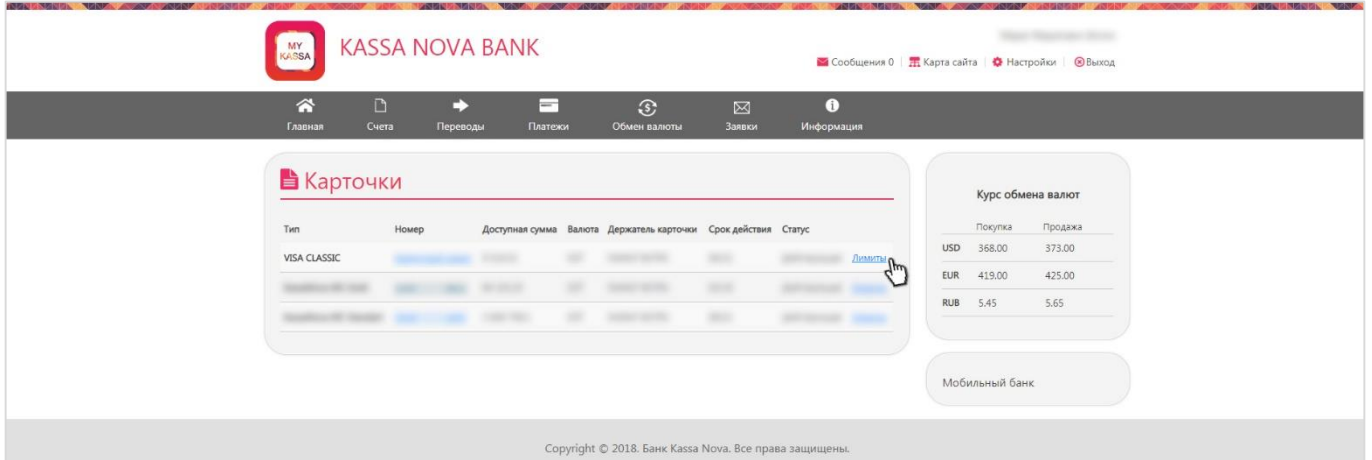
MY KASSA

KASSA NOVA BANK

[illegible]

Сообщения 0 | Карта сайта | Настройки | Выход

Главная
Счета
Переводы
Платежи
Обмен валюты
Заявки
Информация

Карточки

| Тип | Номер | Доступная сумма | Валюта | Держатель карточки | Срок действия | Статус | |
|---|---|---|---|---|---|---|---|
| VISA CLASSIC | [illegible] | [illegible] | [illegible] | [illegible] | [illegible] | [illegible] | Лимиты |
| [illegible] | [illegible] | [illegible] | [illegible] | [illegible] | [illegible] | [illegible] | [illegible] |
| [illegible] | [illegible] | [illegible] | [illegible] | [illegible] | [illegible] | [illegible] | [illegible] |

Курс обмена валют

| | Покупка | Продажа |
|---|---|---|
| USD | 368.00 | 373.00 |
| EUR | 419.00 | 425.00 |
| RUB | 5.45 | 5.65 |

Мобильный банк

Copyright © 2018. Банк Kassa Nova. Все права защищены.